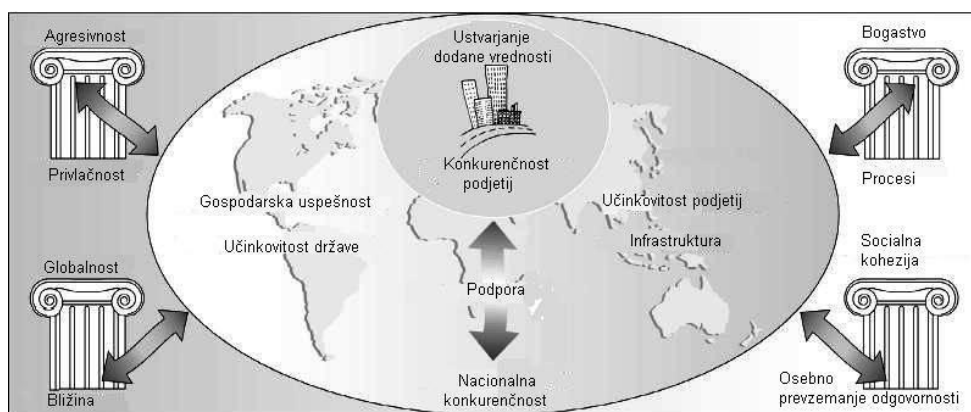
Agresivnost

Privlačnost

Ustvarjanje dodane vrednosti

Konkurenčnost podjetij

Bogastvo

Procesi

Gospodarska uspešnost

Učinkovitost države

Učinkovitost podjetij

Infrastruktura

Globalnost

Bližina

Podpora

Nacionalna konkurenčnost

Socialna kohezija

Osebno prevzemanje odgovornosti